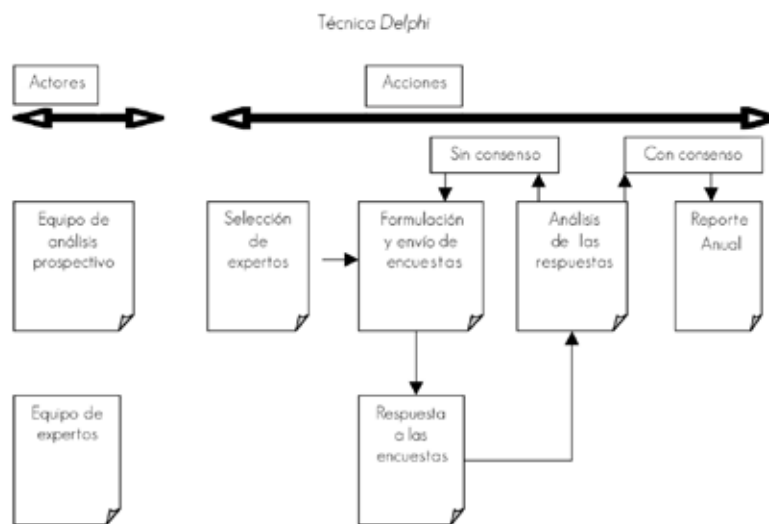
Técnica Delphi

Actores

Acciones

Sin consenso

Con consenso

Equipo de análisis prospectivo

Selección de expertos

Formulación y envío de encuestas

Análisis de las respuestas

Reporte Anual

Equipo de expertos

Respuesta a las encuestas